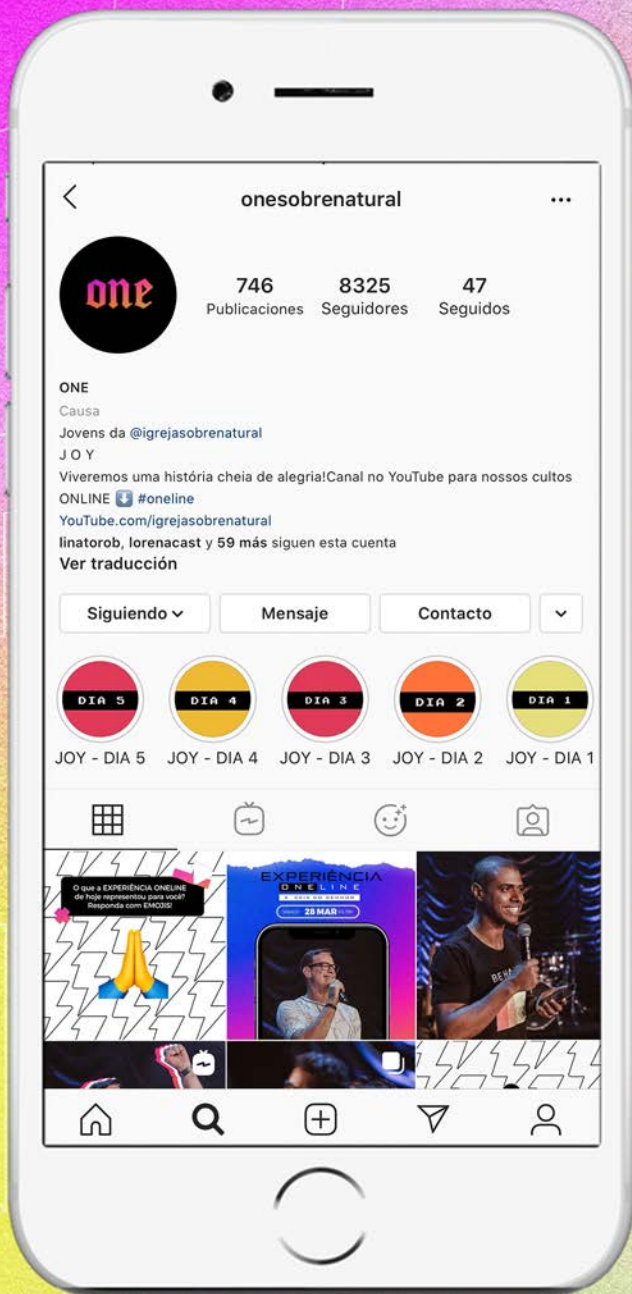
onesobrenatural

one

746 Publicaciones
8325 Seguidores
47 Seguidos

ONE
Causa
Jovens da @igrejasobrenatural
J O Y
Viveremos uma história cheia de alegria!Canal no YouTube para nossos cultos ONLINE ⬇️ #oneline
YouTube.com/igrejasobrenatural
linatorob, lorenacast y 59 más siguen esta cuenta
Ver traducción

Siguiendo
Mensaje
Contacto

DIA 5
JOY - DIA 5
DIA 4
JOY - DIA 4
DIA 3
JOY - DIA 3
DIA 2
JOY - DIA 2
DIA 1
JOY - DIA 1

O que a EXPERIÊNCIA ONLINE de hoje representou para você? Responda com EMOJIS!

EXPERIÊNCIA
ONELINE
28 MAR